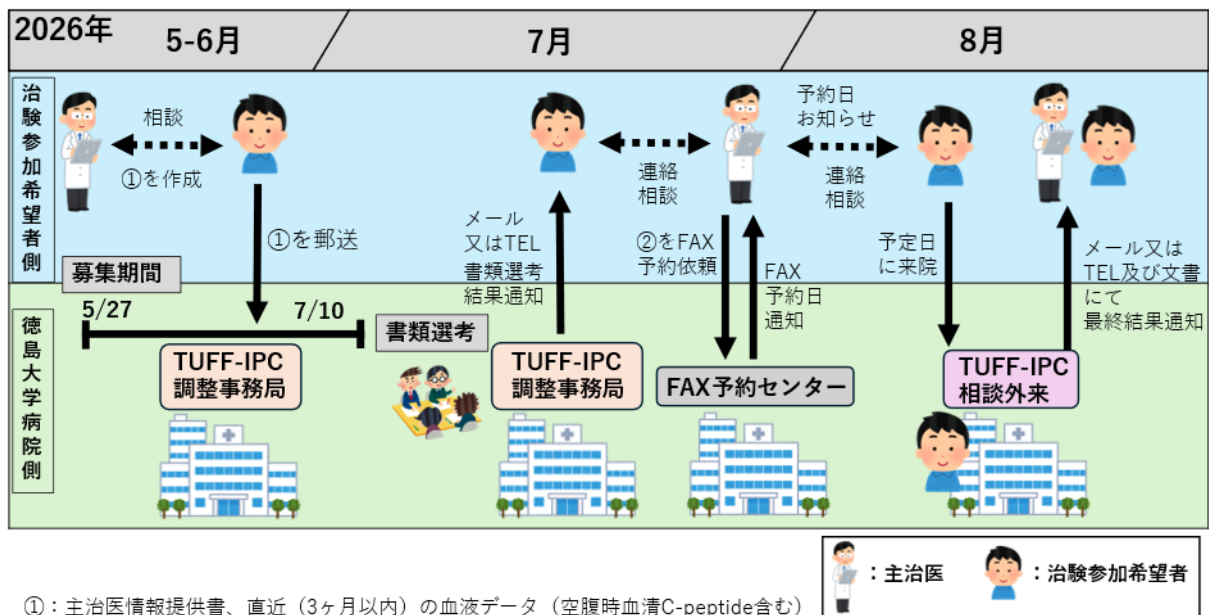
2026年 5-6月 7月 8月

治験参加希望者側

相談
①を作成
①を郵送
メール又はTEL書類選考結果通知
連絡相談
②をFAX予約依頼
FAX予約日通知
予約日お知らせ
連絡相談
予定日に来院
メール又はTEL及び文書にて最終結果通知

募集期間
5/27 7/10
書類選考

徳島大学病院側

TUFF-IPC 調整事務局
TUFF-IPC 調整事務局
FAX予約センター
TUFF-IPC 相談外来

：主治医 ：治験参加希望者

①：主治医情報提供書、直近（3ヶ月以内）の血液データ（空腹時血清C-peptide含む）